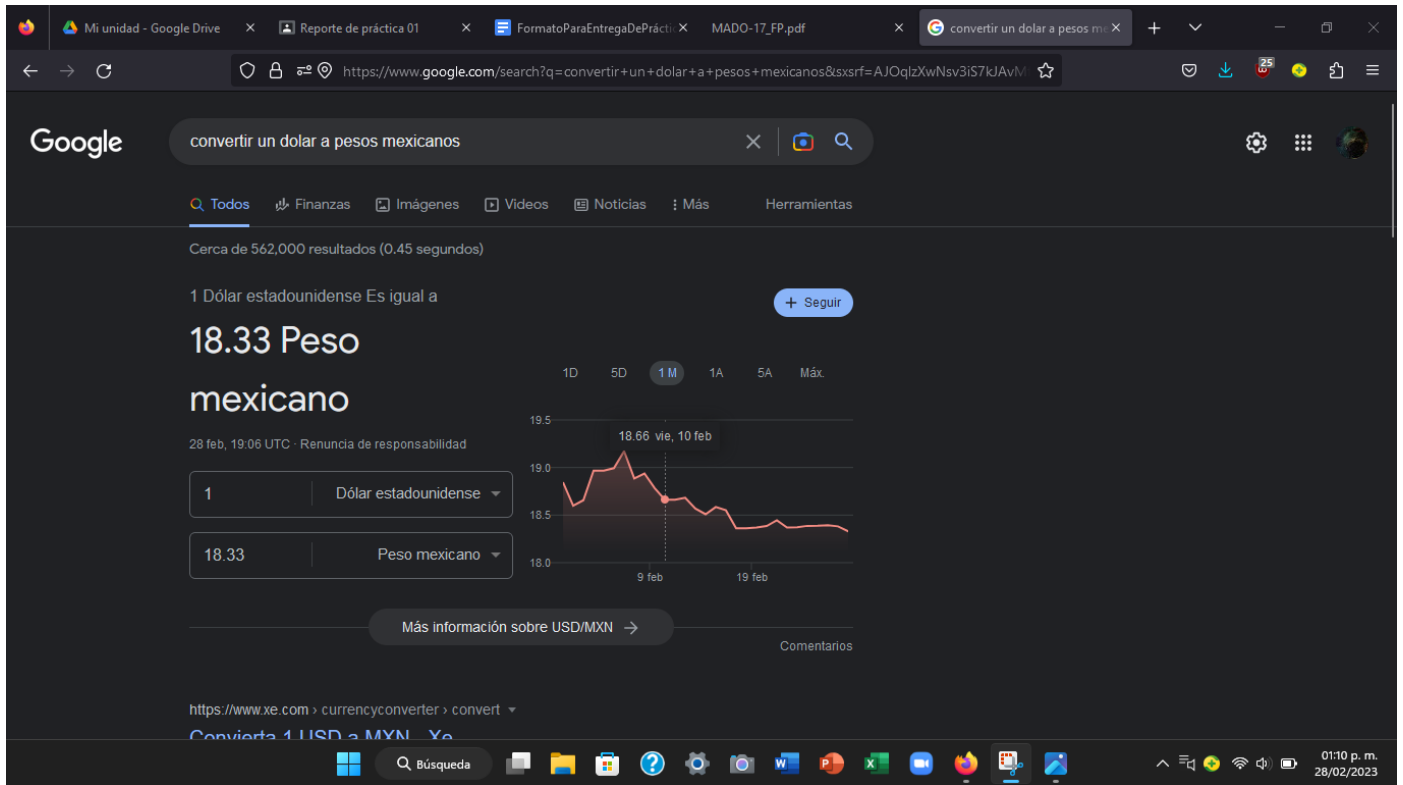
Mi unidad - Google Drive
Reporte de práctica 01
FormatoParaEntregaDePráctic
MADO-17_FP.pdf
convertir un dolar a pesos me

https://www.google.com/search?q=convertir+un+dolar+a+pesos+mexicanos&sxsrf=AJOqlzXwNsv3iS7kJAvM

25

Google

convertir un dolar a pesos mexicanos

Todos Finanzas Imágenes Videos Noticias Más Herramientas

Cerca de 562,000 resultados (0.45 segundos)

1 Dólar estadounidense Es igual a

+ Seguir

18.33 Peso mexicano

1D 5D 1 M 1A 5A Máx.

28 feb, 19:06 UTC · Renuncia de responsabilidad

19.5
18.66 vie, 10 feb
19.0
18.5
18.0
9 feb
19 feb

| 1 | Dólar estadounidense |
|---|---|
| 18.33 | Peso mexicano |

Más información sobre USD/MXN →

Comentarios

https://www.xe.com › currencyconverter › convert

Convierta 1 USD a MXN - Xe

Búsqueda

01:10 p. m.
28/02/2023